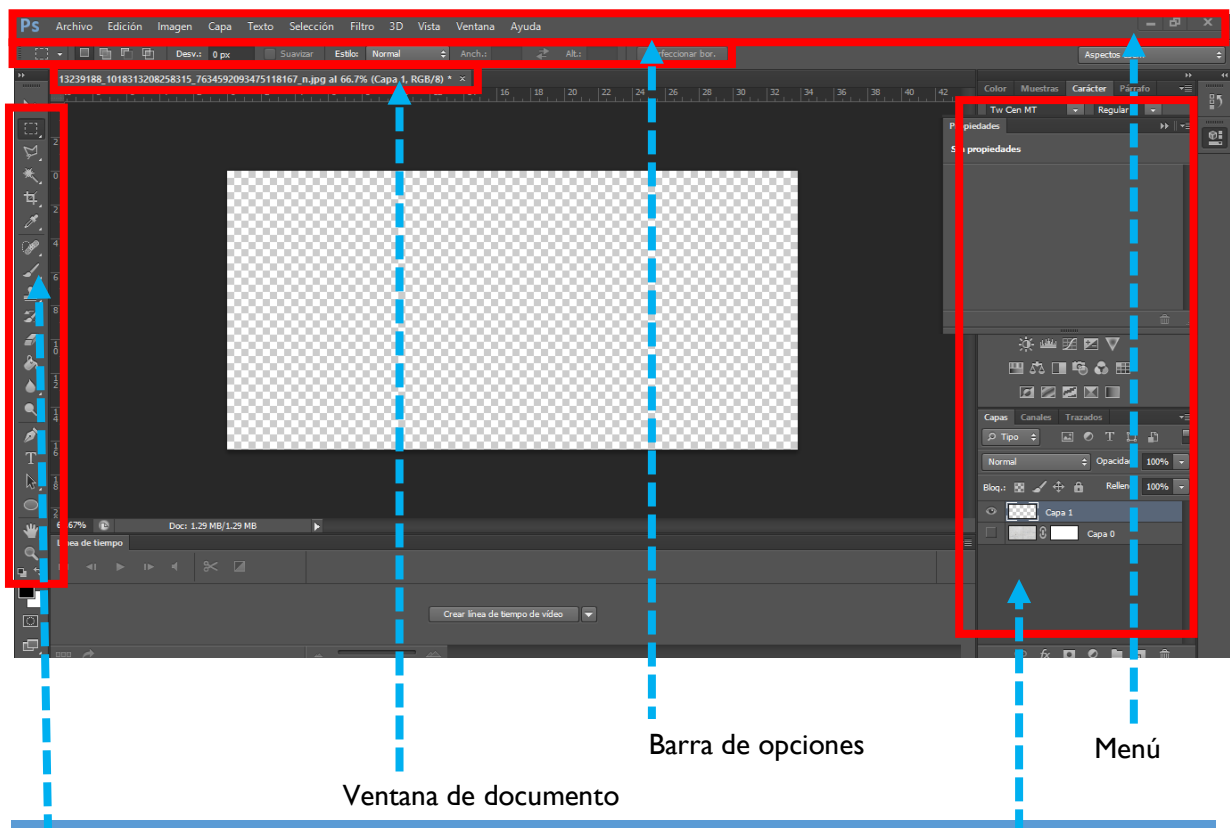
Ps Archivo Edición Imagen Capa Texto Selección Filtro 3D Vista Ventana Ayuda

Desv.: 0 px Suavizar Estilo: Normal Anch.: Alt.: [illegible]erfeccionar bor. Aspectos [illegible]

13239188_1018313208258315_763459209347511816​7_n.jpg al 66.7% (Capa 1, RGB/8) * ×

16 18 20 22 24 26 28 30 32 34 36 38 40 42

Color Muestras Carácter Párrafo
Tw Cen MT Regular
Propiedades
S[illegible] propiedades

Capas Canales Trazados
Tipo
Normal Opacidad: 100%
Bloq.: Relleno: 100%
Capa 1
Capa 0

66.67% Doc: 1.29 MB/1.29 MB
L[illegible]ea de tiempo
Crear línea de tiempo de vídeo

Barra de opciones

Menú

Ventana de documento